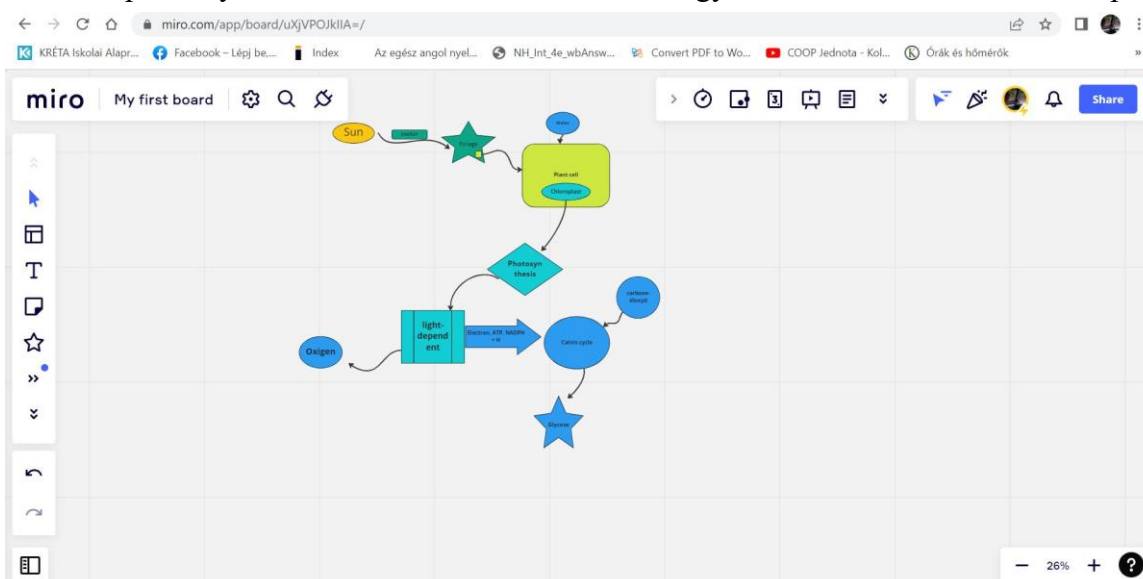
miro.com/app/board/uXjVPOJkIIA=/

KRÉTA Iskolai Alapr... Facebook – Lépj be,... Index Az egész angol nyel... NH_Int_4e_wbAnsw... Convert PDF to Wo... COOP Jednota - Kol... Órák és hőmérők

miro My first board

Share

Sun
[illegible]
Energy
Water
Plant cell
Chloroplast
Photosyn thesis
carbon-dioxid
light-dependent
Electron, ATP, NADPH + H
Calvin cycle
Oxigen
Glucose

26%
?